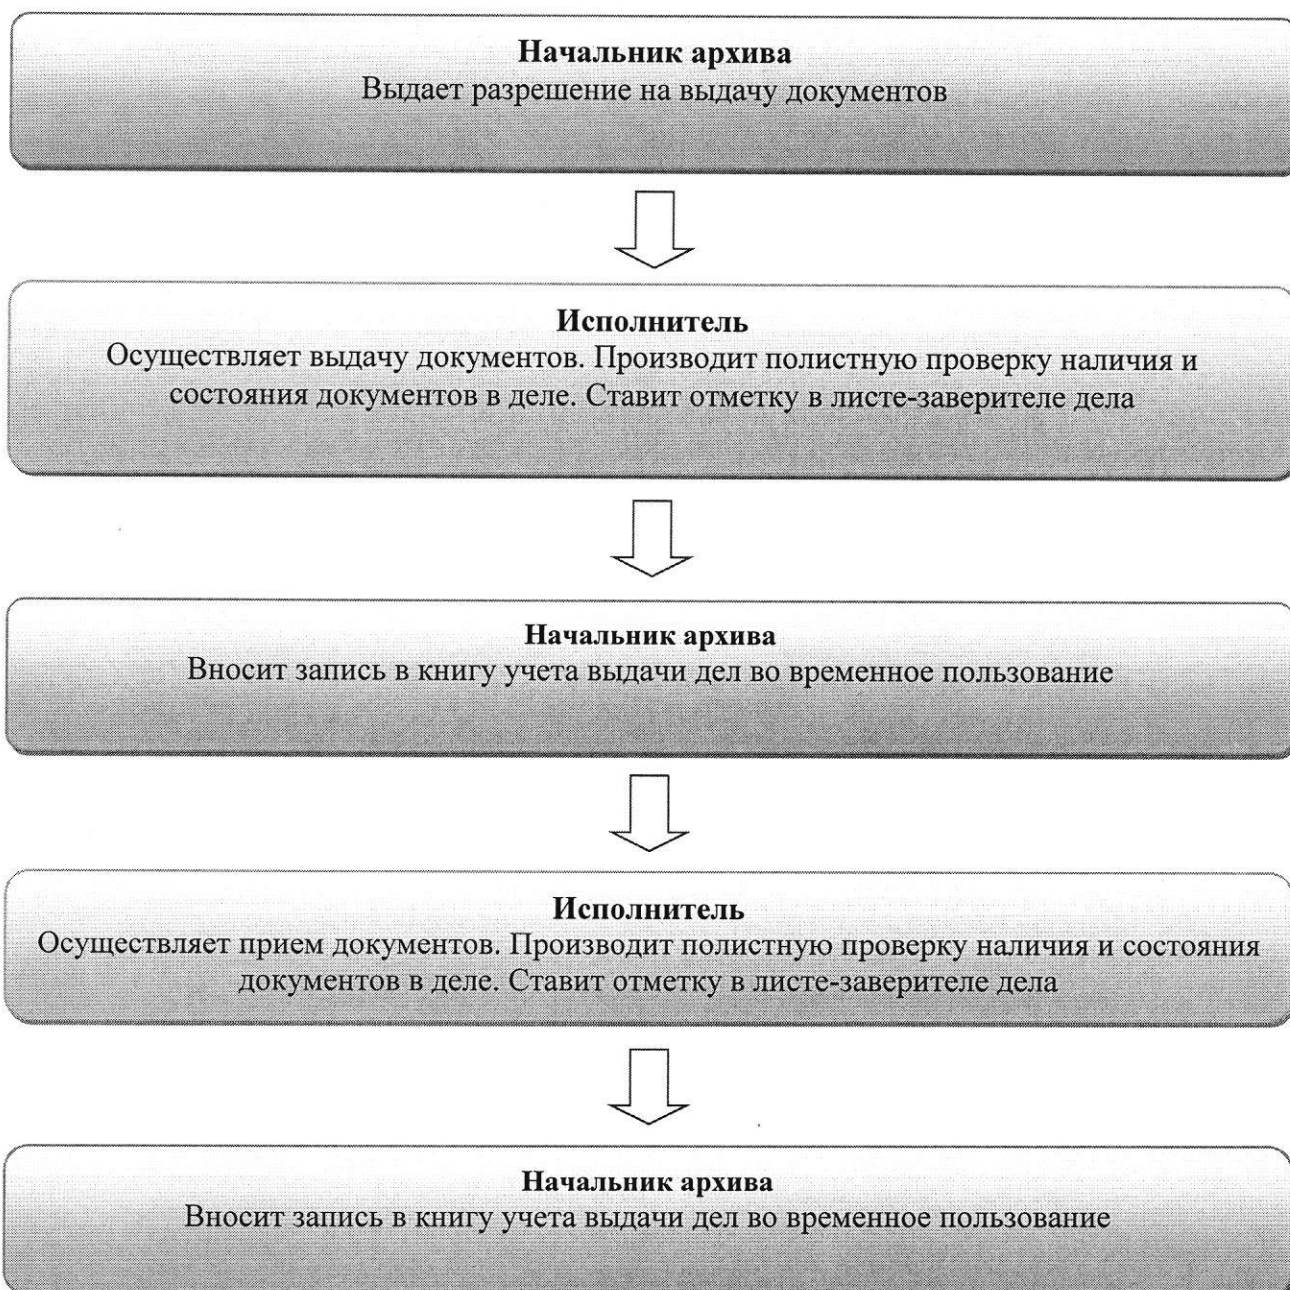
**Начальник архива**
Выдает разрешение на выдачу документов

**Исполнитель**
Осуществляет выдачу документов. Производит полистную проверку наличия и состояния документов в деле. Ставит отметку в листе-заверителе дела

**Начальник архива**
Вносит запись в книгу учета выдачи дел во временное пользование

**Исполнитель**
Осуществляет прием документов. Производит полистную проверку наличия и состояния документов в деле. Ставит отметку в листе-заверителе дела

**Начальник архива**
Вносит запись в книгу учета выдачи дел во временное пользование